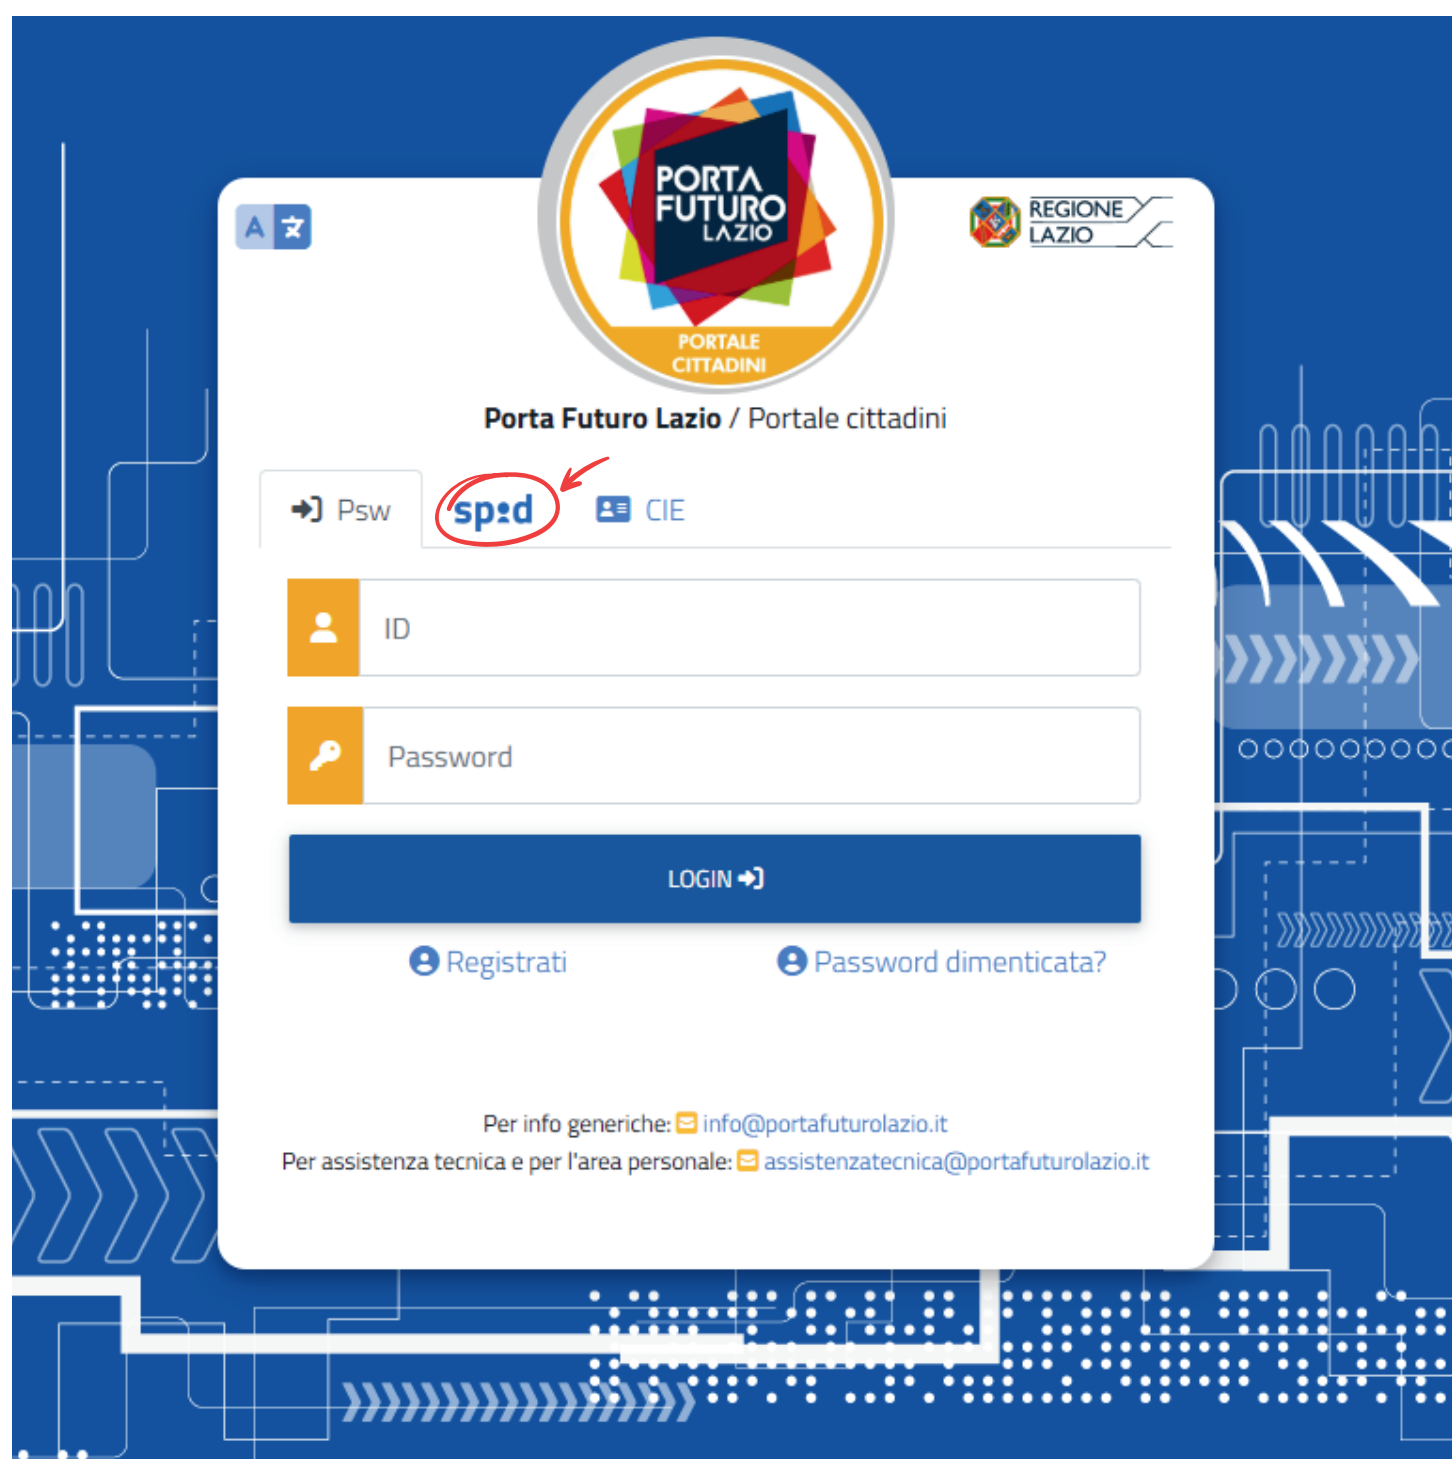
A 文

PORTA FUTURO LAZIO

PORTALE CITTADINI

REGIONE LAZIO

Porta Futuro Lazio / Portale cittadini

Psw spid CIE

ID

Password

LOGIN

Registrati

Password dimenticata?

Per info generiche: info@portafuturolazio.it

Per assistenza tecnica e per l'area personale: assistenzatecnica@portafuturolazio.it